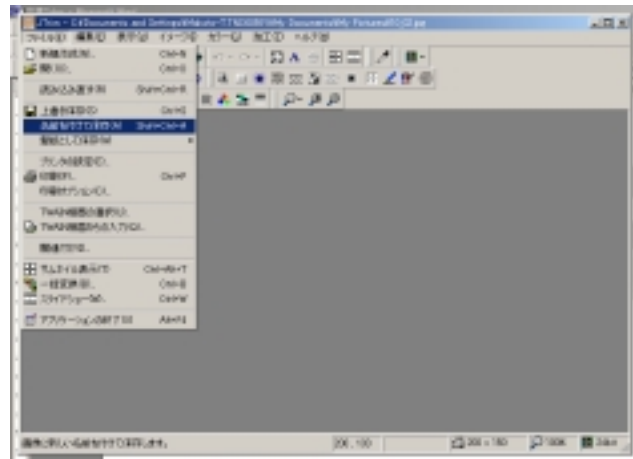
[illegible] - C:\Documents and Settings\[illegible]\My Documents\My Pictures\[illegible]

ファイル(F) 編集(E) 表示(V) イメージ(I) カラー(C) 加工(D) ヘルプ(H)

新規作成(N)... Ctrl+N
開く(O)... Ctrl+O
読み込み直す(R) Shift+Ctrl+R
上書き保存(S) Ctrl+S
名前を付けて保存(A)... Shift+Ctrl+A
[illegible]
プリンタの設定(T)...
印刷(P)... Ctrl+P
印刷オプション(X)...
TWAIN機器の選択(L)...
TWAIN機器からの入力(Q)...
環境設定(G)...
サムネイル表示(T) Ctrl+Alt+T
一括変換(B)... Ctrl+B
スライドショー(W)... Ctrl+W
アプリケーションの終了(X) Alt+F4

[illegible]

200 , 130
200 × 150
100%
24bit